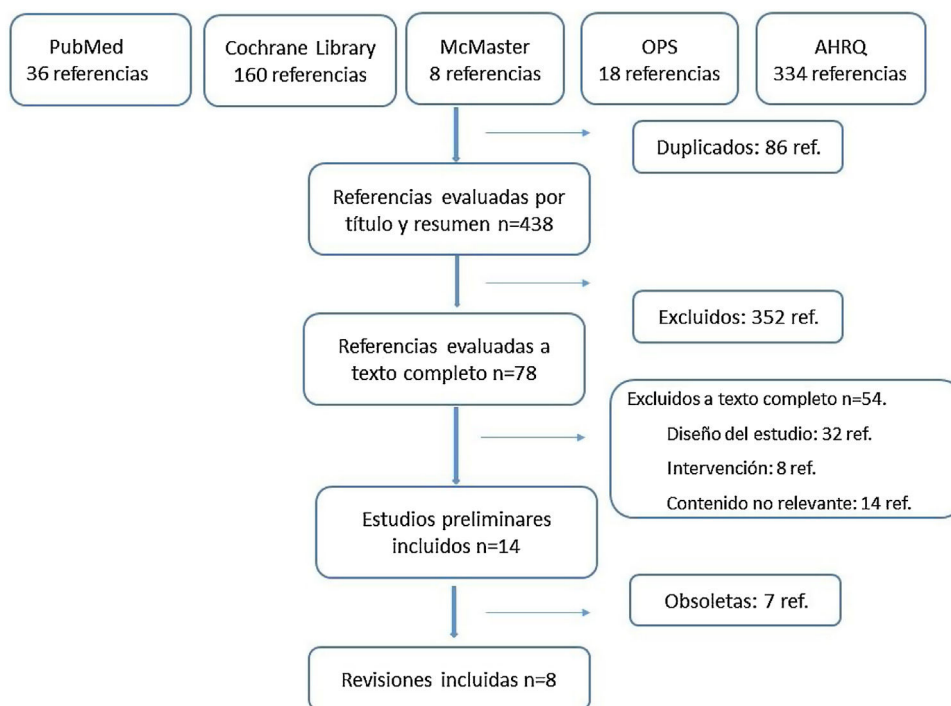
PubMed
36 referencias

Cochrane Library
160 referencias

McMaster
8 referencias

OPS
18 referencias

AHRQ
334 referencias

Duplicados: 86 ref.

Referencias evaluadas por título y resumen n=438

Excluidos: 352 ref.

Referencias evaluadas a texto completo n=78

Excluidos a texto completo n=54.
Diseño del estudio: 32 ref.
Intervención: 8 ref.
Contenido no relevante: 14 ref.

Estudios preliminares incluidos n=14

Obsoletas: 7 ref.

Revisiones incluidas n=8